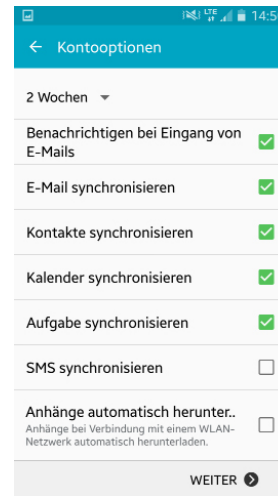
LTE 14:5

← Kontooptionen

2 Wochen

Benachrichtigen bei Eingang von E-Mails

E-Mail synchronisieren

Kontakte synchronisieren

Kalender synchronisieren

Aufgabe synchronisieren

SMS synchronisieren

Anhänge automatisch herunter..
Anhänge bei Verbindung mit einem WLAN-Netzwerk automatisch herunterladen.

WEITER